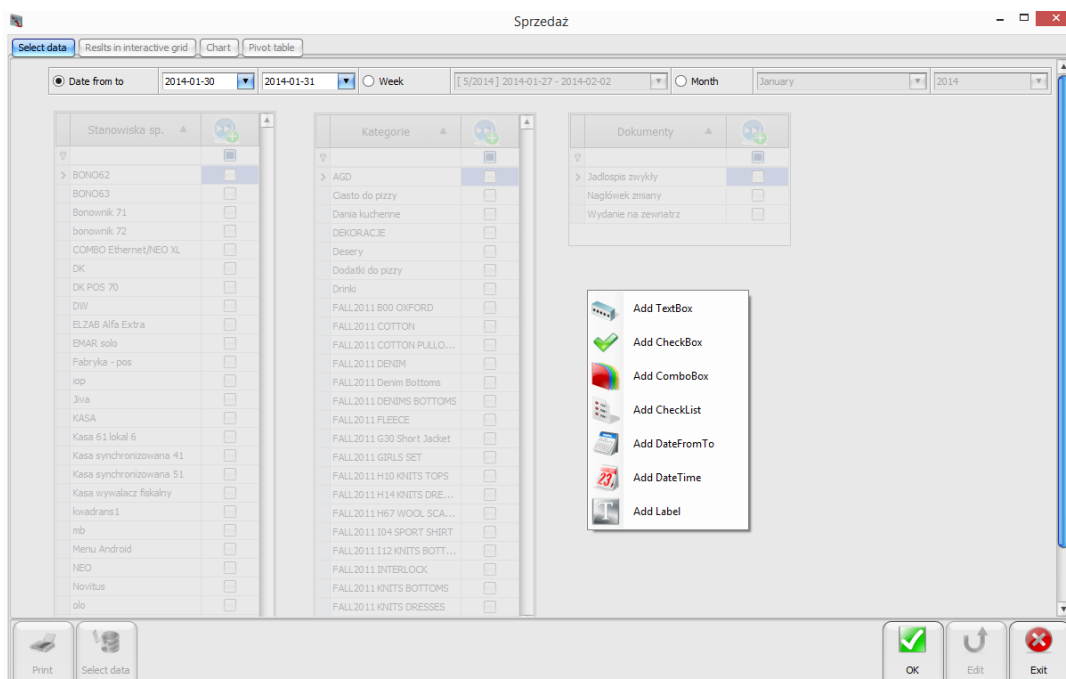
Sprzedaż

Select data | Reslts in interactive grid | Chart | Pivot table

Date from to 2014-01-30 2014-01-31 Week [ 5/2014 ] 2014-01-27 - 2014-02-02 Month January 2014

| Stanowiska sp. |
|---|
| BONO62 |
| BONO63 |
| Bonownik 71 |
| bonownik 72 |
| COMBO Ethernet/NEO XL |
| DK |
| DK POS 70 |
| DW |
| ELZAB Alfa Extra |
| EMAR solo |
| Fabryka - pos |
| iop |
| Jiva |
| KASA |
| Kasa 61 lokal 6 |
| Kasa synchronizowana 41 |
| Kasa synchronizowana 51 |
| Kasa wywalacz fiskalny |
| kwadrans1 |
| mb |
| Menu Android |
| NEO |
| Novitus |
| olo |

| Kategorie |
|---|
| AGD |
| Ciasto do pizzy |
| Dania kuchenne |
| DEKORACJE |
| Desery |
| Dodatki do pizzy |
| Drinki |
| FALL2011 B00 OXFORD |
| FALL2011 COTTON |
| FALL2011 COTTON PULLO... |
| FALL2011 DENIM |
| FALL2011 Denim Bottoms |
| FALL2011 DENIMS BOTTOMS |
| FALL2011 FLEECE |
| FALL2011 G30 Short Jacket |
| FALL2011 GIRLS SET |
| FALL2011 H10 KNITS TOPS |
| FALL2011 H14 KNITS DRE... |
| FALL2011 H67 WOOL SCA... |
| FALL2011 I04 SPORT SHIRT |
| FALL2011 I12 KNITS BOTT... |
| FALL2011 INTERLOCK |
| FALL2011 KNITS BOTTOMS |
| FALL2011 KNITS DRESSES |

| Dokumenty |
|---|
| Jadlospis zwykły |
| Nagłówek zmiany |
| Wydanie na zewnatrz |

Add TextBox
Add CheckBox
Add ComboBox
Add CheckList
Add DateFromTo
Add DateTime
Add Label

Print Select data OK Edit Exit